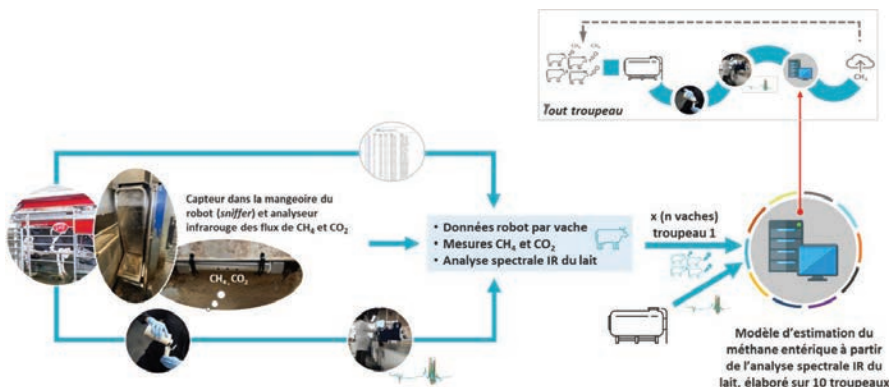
$CH_4$ $CH_4$

Tout troupeau

Capteur dans la mangeoire du robot (sniffer) et analyseur infrarouge des flux de $CH_4$ et $CO_2$

$CH_4$, $CO_2$

• Données robot par vache
• Mesures $CH_4$ et $CO_2$
• Analyse spectrale IR du lait

x (n vaches) troupeau 1

Modèle d'estimation du méthane entérique à partir de l'analyse spectrale IR du lait, élaboré sur 10 troupeaux